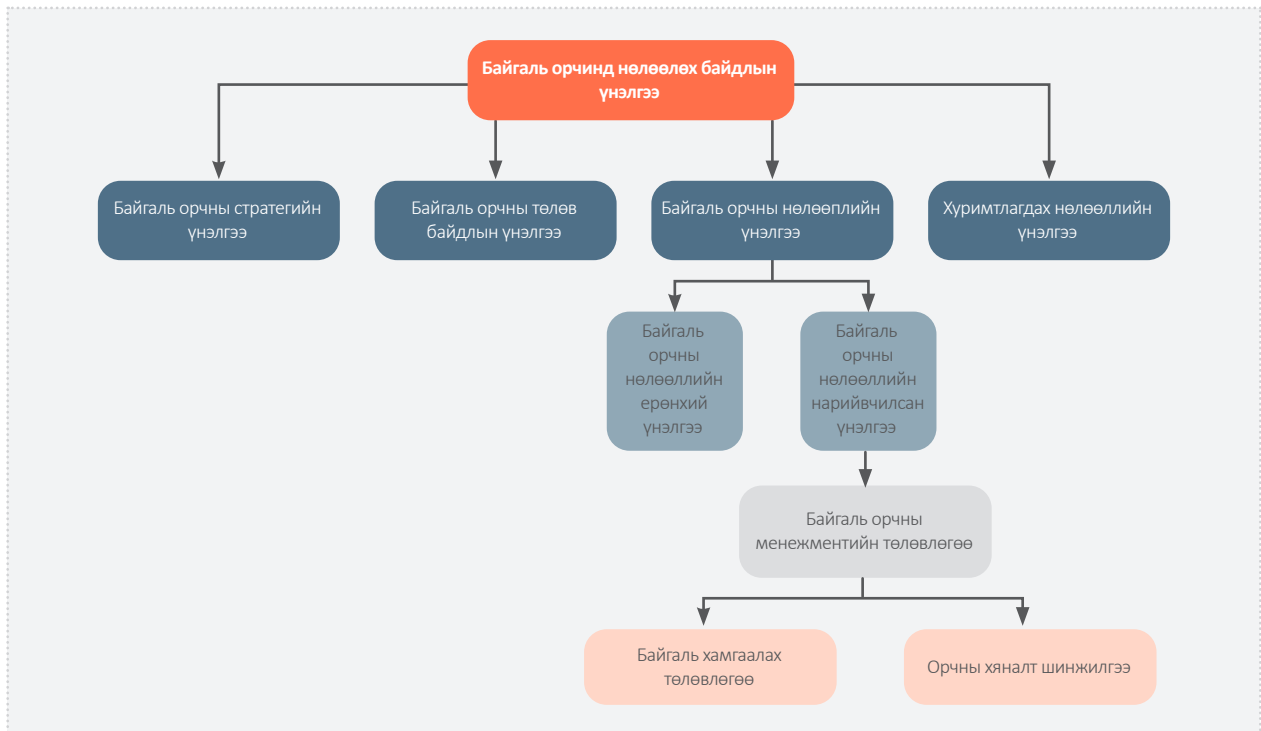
Байгаль орчинд нөлөөлөх байдлын үнэлгээ

Байгаль орчны стратегийн үнэлгээ

Байгаль орчны төлөв байдлын үнэлгээ

Байгаль орчны нөлөөллийн үнэлгээ

Хуримтлагдах нөлөөллийн үнэлгээ

Байгаль орчны нөлөөллийн ерөнхий үнэлгээ

Байгаль орчны нөлөөллийн нарийвчилсан үнэлгээ

Байгаль орчны менежментийн төлөвлөгөө

Байгаль хамгаалах төлөвлөгөө

Орчны хяналт шинжилгээ